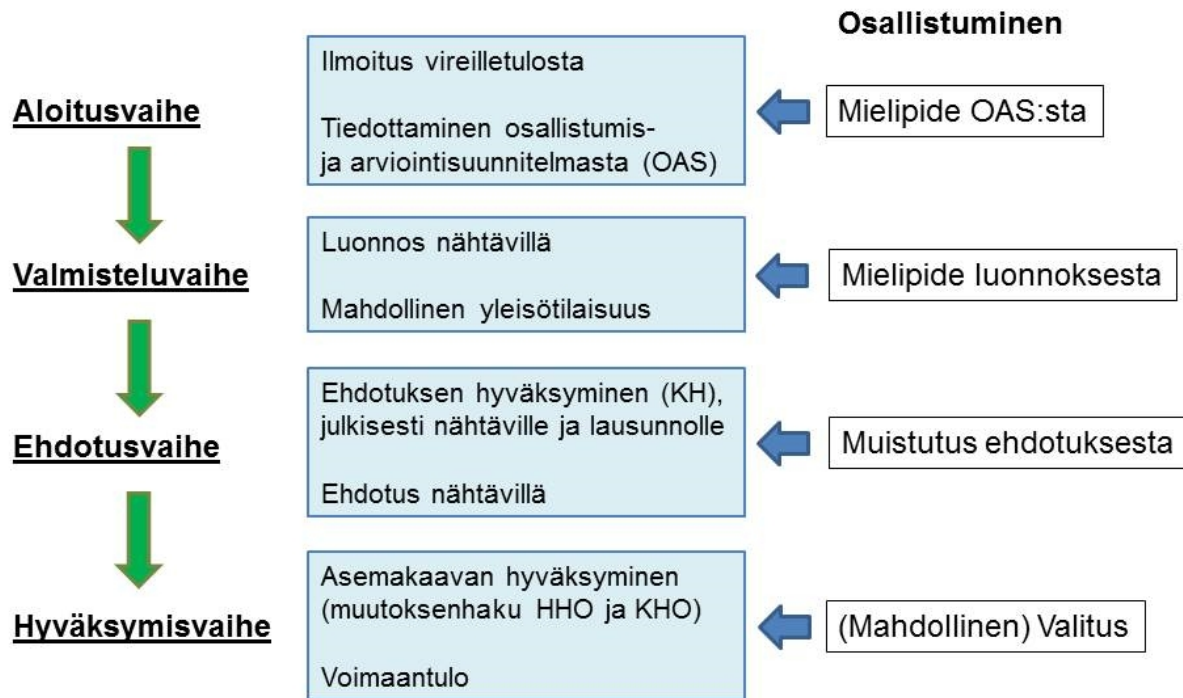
Osallistuminen

Aloitusvaihe

Ilmoitus vireilletulosta

Tiedottaminen osallistumis- ja arviointisuunnitelmasta (OAS)

Mielipide OAS:sta

Valmisteluvaihe

Luonnos nähtävillä

Mahdollinen yleisötilaisuus

Mielipide luonnoksesta

Ehdotusvaihe

Ehdotuksen hyväksyminen (KH), julkisesti nähtäville ja lausunnolle

Ehdotus nähtävillä

Muistutus ehdotuksesta

Hyväksymisvaihe

Asemakaavan hyväksyminen (muutoksenhaku HHO ja KHO)

Voimaantulo

(Mahdollinen) Valitus